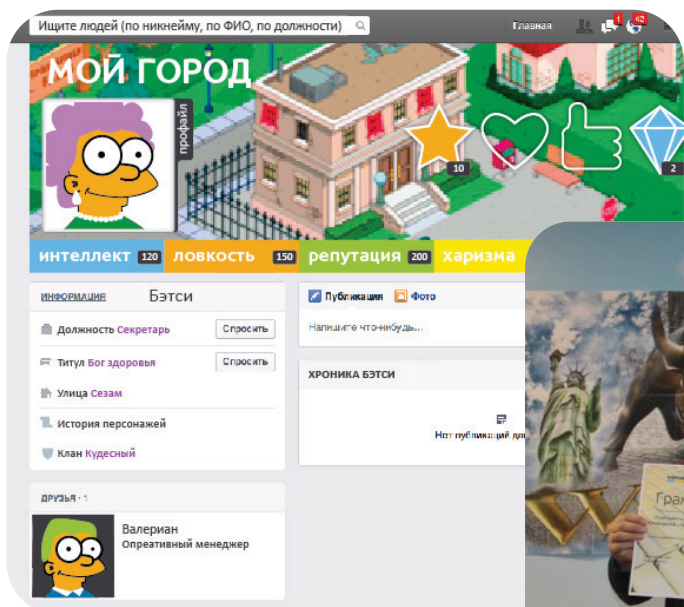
Ищите людей (по никнейму, по ФИО, по должности)

Главная

1

62

МОЙ ГОРОД

профайл

10

2

интеллект 120

ловкость 150

репутация 200

харизма

ИНФОРМАЦИЯ

Бэтси

Должность Секретарь

Спросить

Титул Бог здоровья

Спросить

Улица Сезам

История персонажей

Клан Кудесный

ДРУЗЬЯ · 1

Валериан

Опреативный менеджер

Публикация

Фото

Напишите что-нибудь...

ХРОНИКА БЭТСИ

Нет публикаций дл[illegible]

Гра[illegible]